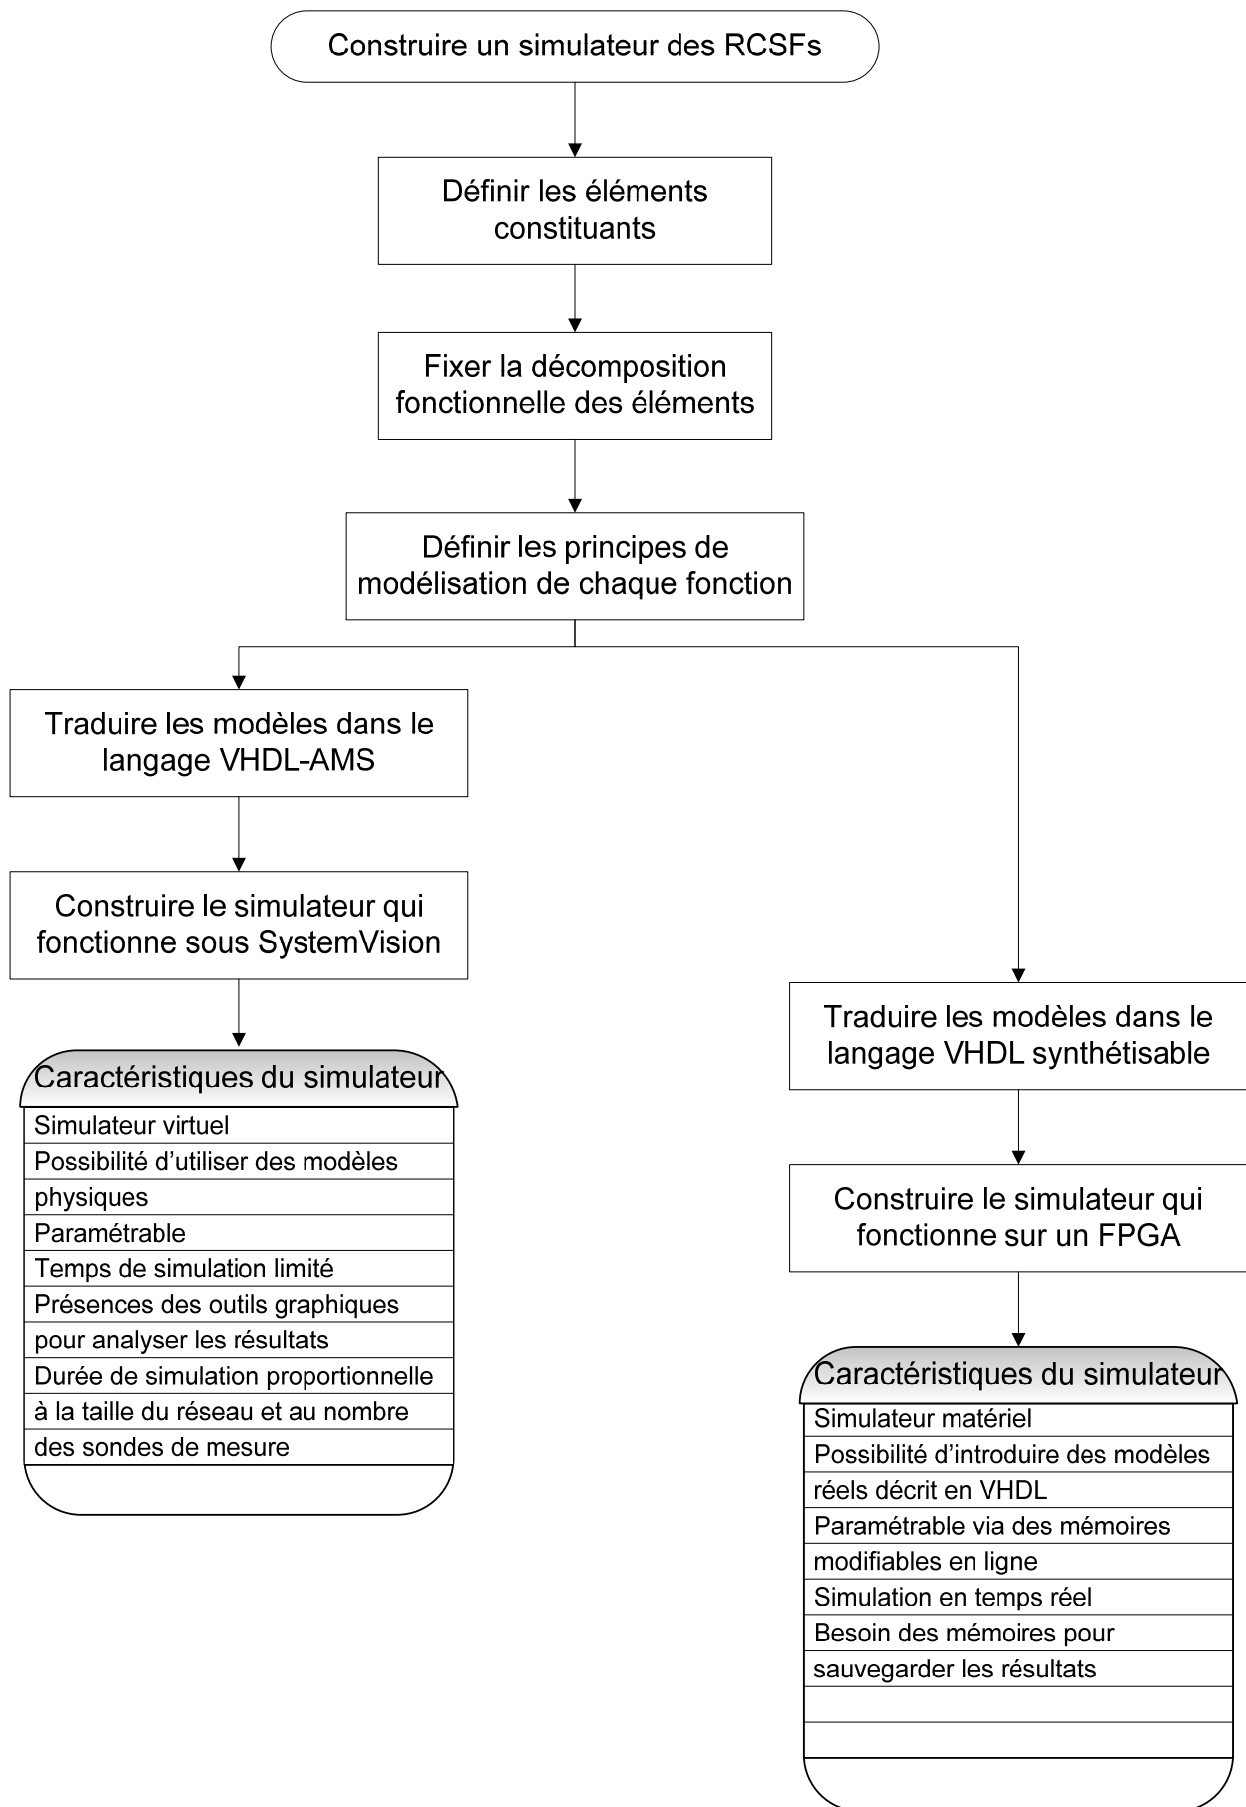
Construire un simulateur des RCSFs

Définir les éléments constituants

Fixer la décomposition fonctionnelle des éléments

Définir les principes de modélisation de chaque fonction

Traduire les modèles dans le langage VHDL-AMS

Construire le simulateur qui fonctionne sous SystemVision

Caractéristiques du simulateur

Simulateur virtuel
Possibilité d'utiliser des modèles physiques
Paramétrable
Temps de simulation limité
Présences des outils graphiques pour analyser les résultats
Durée de simulation proportionnelle à la taille du réseau et au nombre des sondes de mesure

Traduire les modèles dans le langage VHDL synthétisable

Construire le simulateur qui fonctionne sur un FPGA

Caractéristiques du simulateur

Simulateur matériel
Possibilité d'introduire des modèles réels décrit en VHDL
Paramétrable via des mémoires modifiables en ligne
Simulation en temps réel
Besoin des mémoires pour sauvegarder les résultats